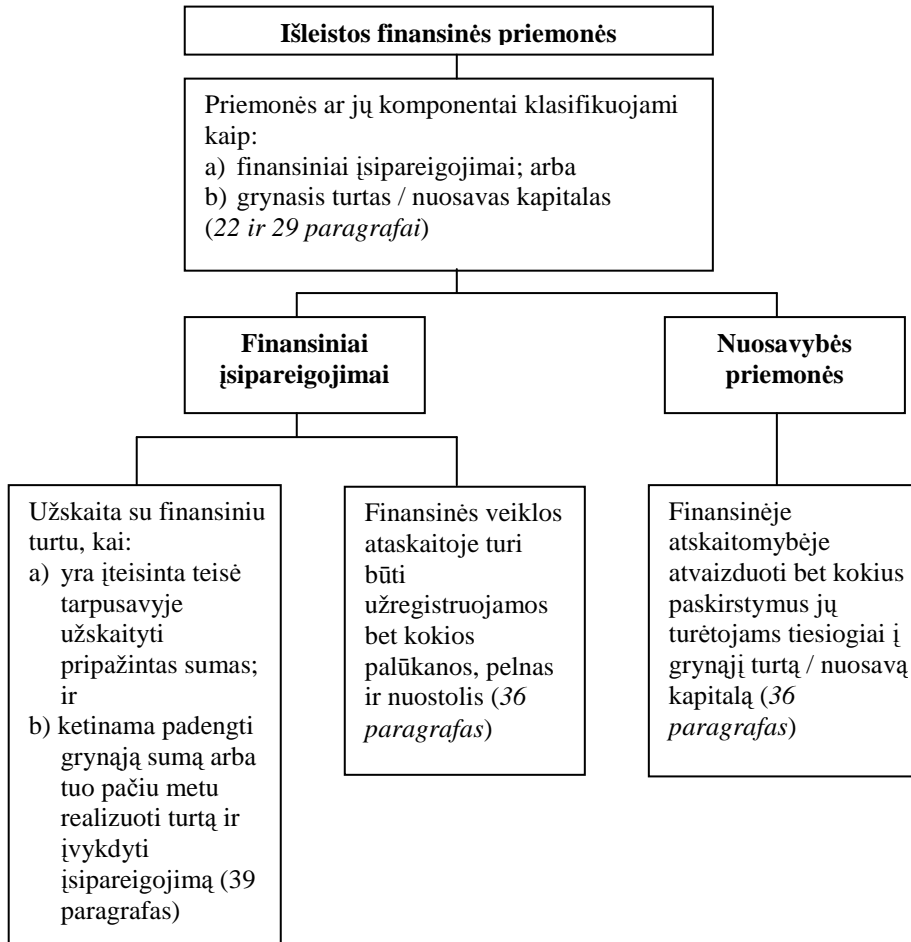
Išleistos finansinės priemonės

Priemonės ar jų komponentai klasifikuojami kaip:
a) finansiniai įsipareigojimai; arba
b) grynasis turtas / nuosavas kapitalas (*22 ir 29 paragrafai*)

Finansiniai įsipareigojimai

Nuosavybės priemonės

Užskaita su finansiniu turtu, kai:
a) yra įteisinta teisė tarpusavyje užskaityti pripažintas sumas; ir
b) ketinama padengti grynąją sumą arba tuo pačiu metu realizuoti turtą ir įvykdyti įsipareigojimą (39 paragrafas)

Finansinės veiklos ataskaitoje turi būti užregistruojamos bet kokios palūkanos, pelnas ir nuostolis (*36 paragrafas*)

Finansinėje atskaitomybėje atvaizduoti bet kokius paskirstymus jų turėtojams tiesiogiai į grynąjį turtą / nuosavą kapitalą (*36 paragrafas*)